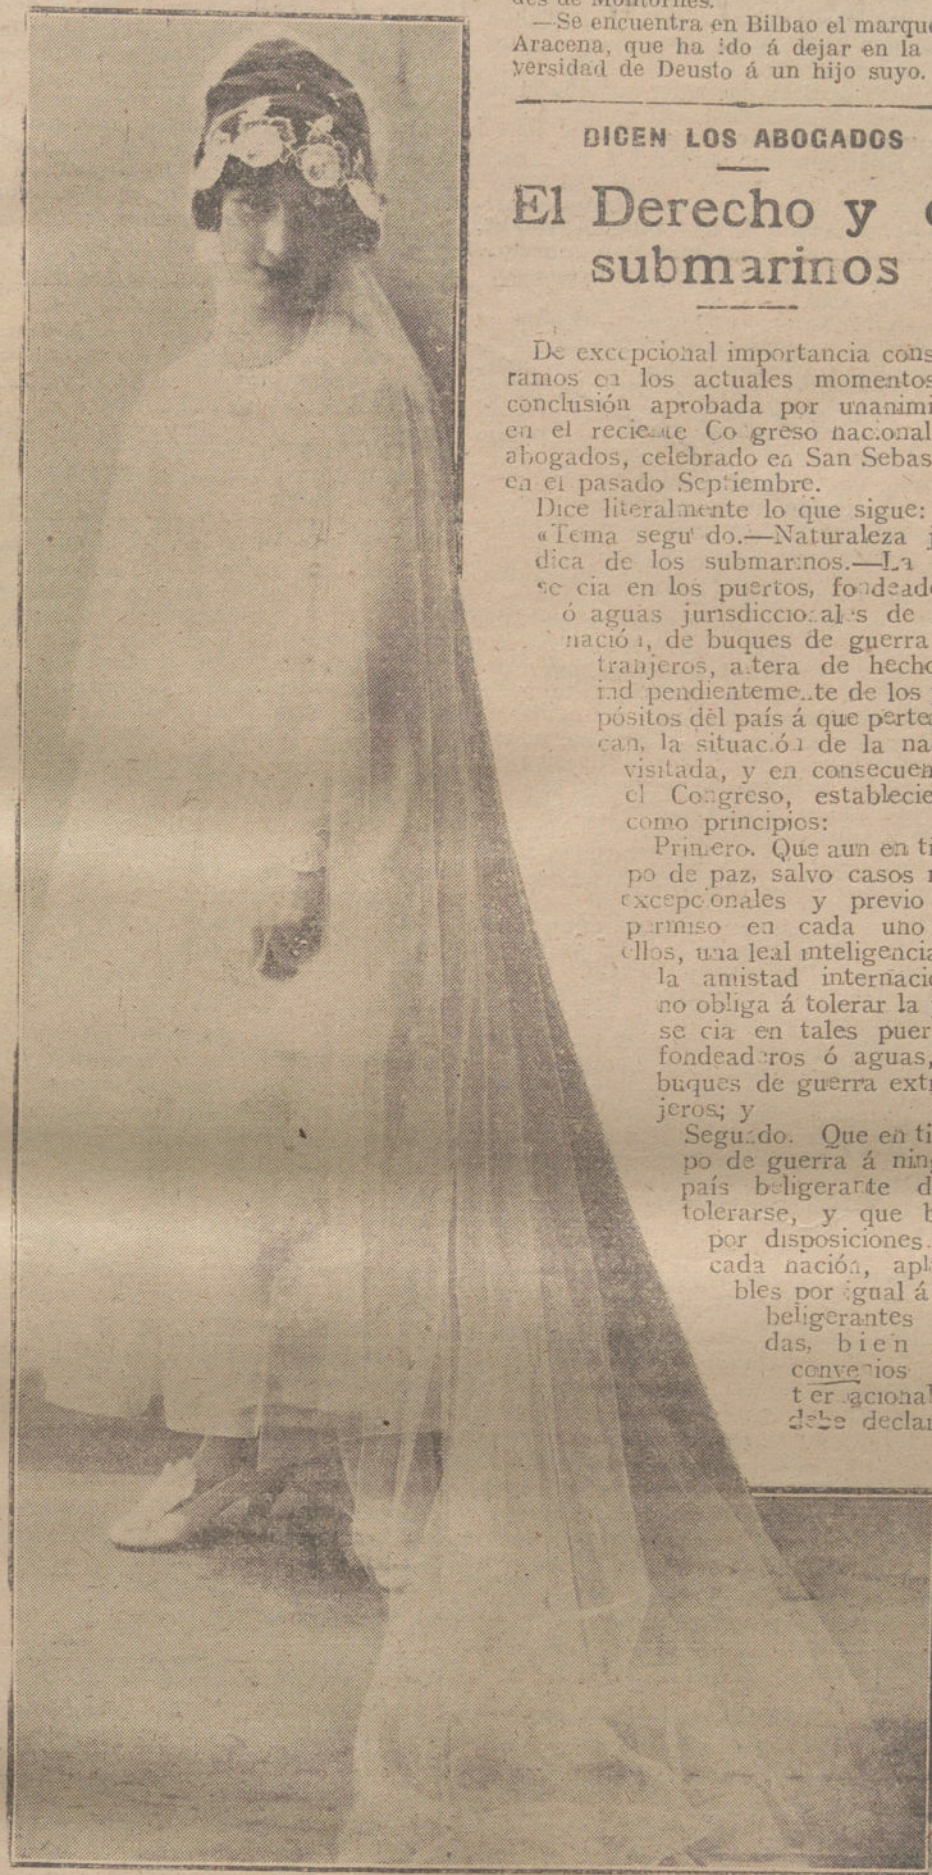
des de Montornes.
—Se encuentra en Bilbao el marqu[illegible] Aracena, que ha ido á dejar en la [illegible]versidad de Deusto á un hijo suyo.

DICEN LOS ABOGADOS

El Derecho y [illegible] submarinos

De excepcional importancia cons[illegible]ramos en los actuales momentos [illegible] conclusión aprobada por unanimi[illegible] en el reciente Congreso nacional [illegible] abogados, celebrado en San Sebas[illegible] en el pasado Septiembre.

Dice literalmente lo que sigue: «Tema segundo.—Naturaleza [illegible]dica de los submarinos.—La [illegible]se cia en los puertos, fondead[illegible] ó aguas jurisdiccionales de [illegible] nación, de buques de guerra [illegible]tranjeros, altera de hecho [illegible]ind pendientemente de los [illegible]pósitos del país á que perte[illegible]can, la situación de la na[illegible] visitada, y en consecuen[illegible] el Congreso, establecie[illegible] como principios:

Primero. Que aun en ti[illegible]po de paz, salvo casos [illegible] excepcionales y previo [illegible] permiso en cada uno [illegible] ellos, una leal inteligencia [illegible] la amistad internaci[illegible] no obliga á tolerar la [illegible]se cia en tales puer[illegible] fondeaderos ó aguas, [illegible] buques de guerra extr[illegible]jeros; y

Segundo. Que en ti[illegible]po de guerra á nin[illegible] país beligerante d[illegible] tolerarse, y que b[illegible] por disposiciones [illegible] cada nación, apl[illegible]bles por igual á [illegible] beligerantes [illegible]das, bien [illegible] convenios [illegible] t er acional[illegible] debe declar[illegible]